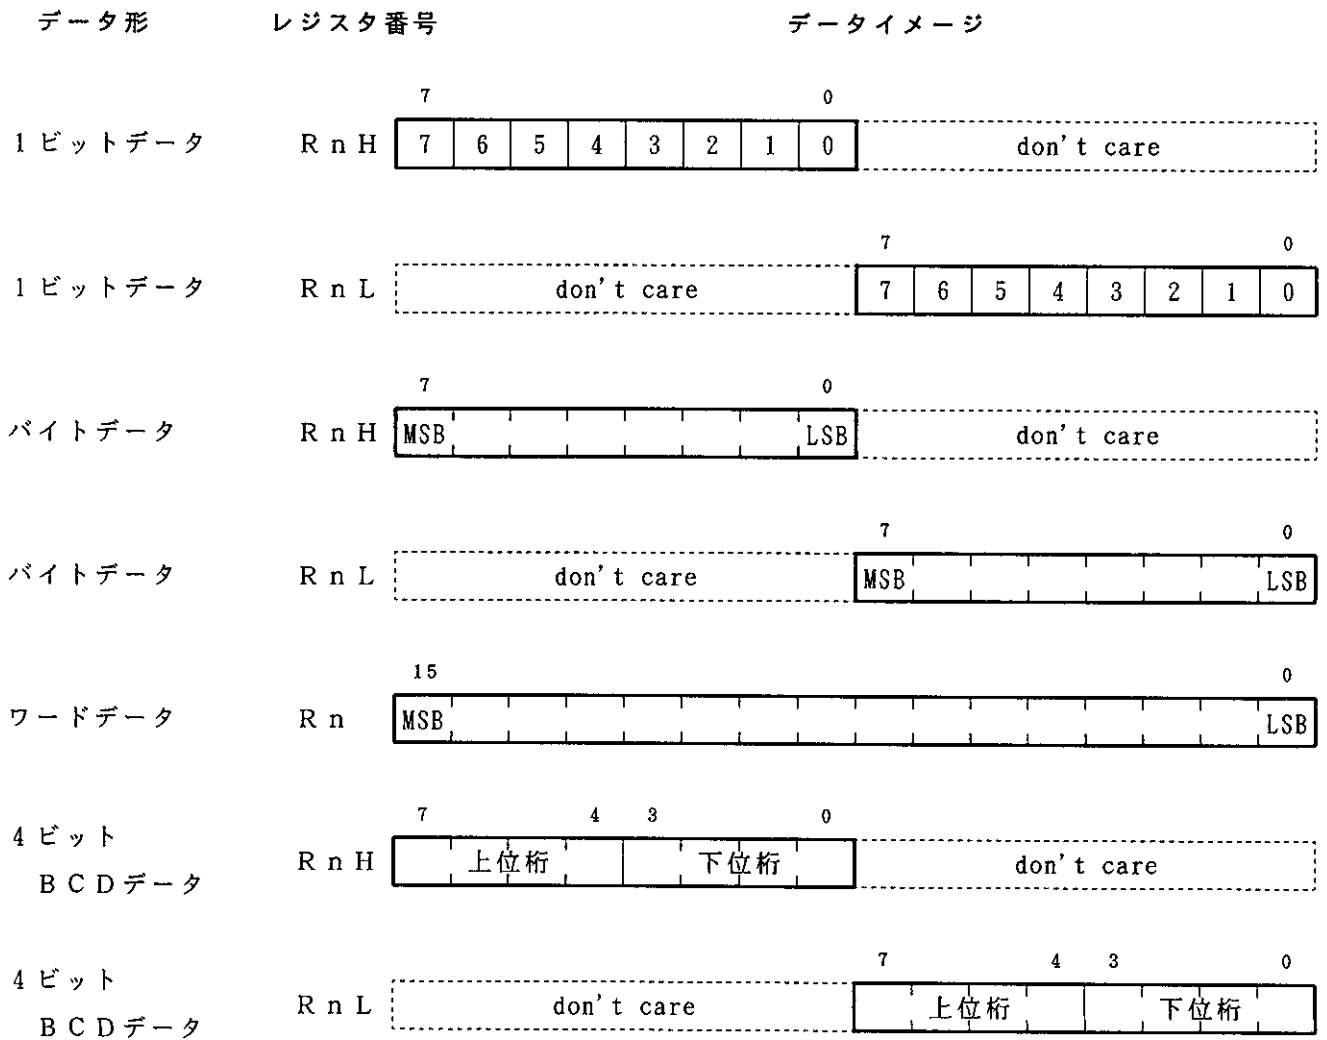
データ形　　レジスタ番号　　データイメージ

1ビットデータ　RnH

| 7 | 6 | 5 | 4 | 3 | 2 | 1 | 0 | don't care |
|---|---|---|---|---|---|---|---|---|

1ビットデータ　RnL

| don't care | 7 | 6 | 5 | 4 | 3 | 2 | 1 | 0 |
|---|---|---|---|---|---|---|---|---|

バイトデータ　RnH
7　0
MSB　LSB　don't care

バイトデータ　RnL
7　0
don't care　MSB　LSB

ワードデータ　Rn
15　0
MSB　LSB

4ビット
BCDデータ　RnH
7　4　3　0
上位桁　下位桁　don't care

4ビット
BCDデータ　RnL
7　4　3　0
don't care　上位桁　下位桁